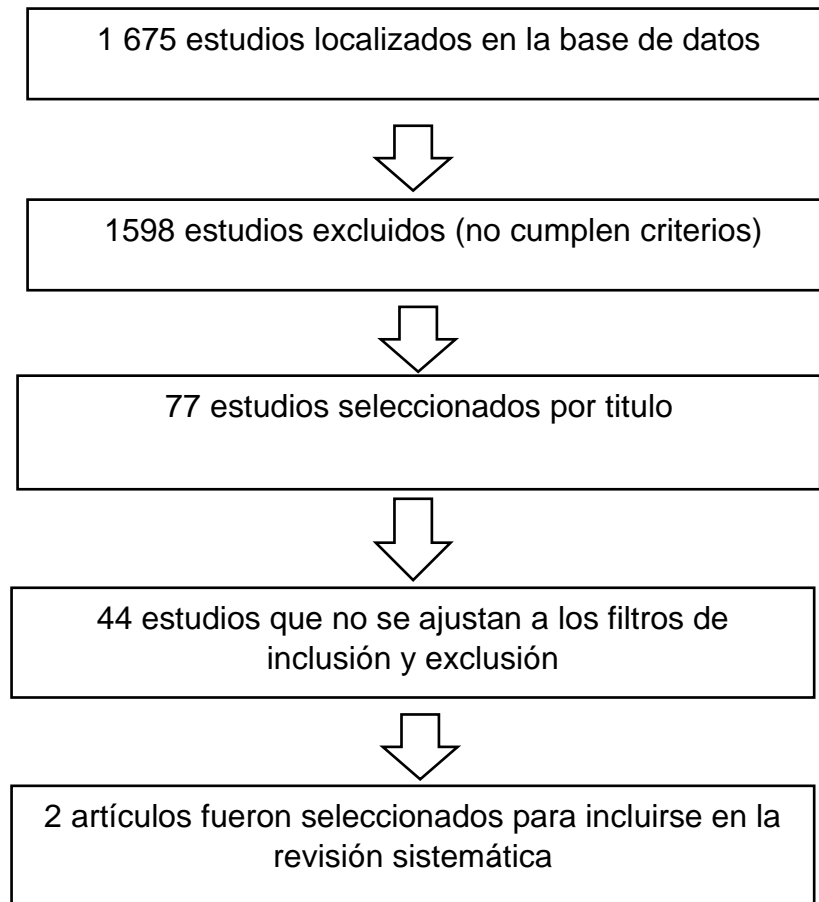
1 675 estudios localizados en la base de datos

1598 estudios excluidos (no cumplen criterios)

77 estudios seleccionados por titulo

44 estudios que no se ajustan a los filtros de inclusión y exclusión

2 artículos fueron seleccionados para incluirse en la revisión sistemática